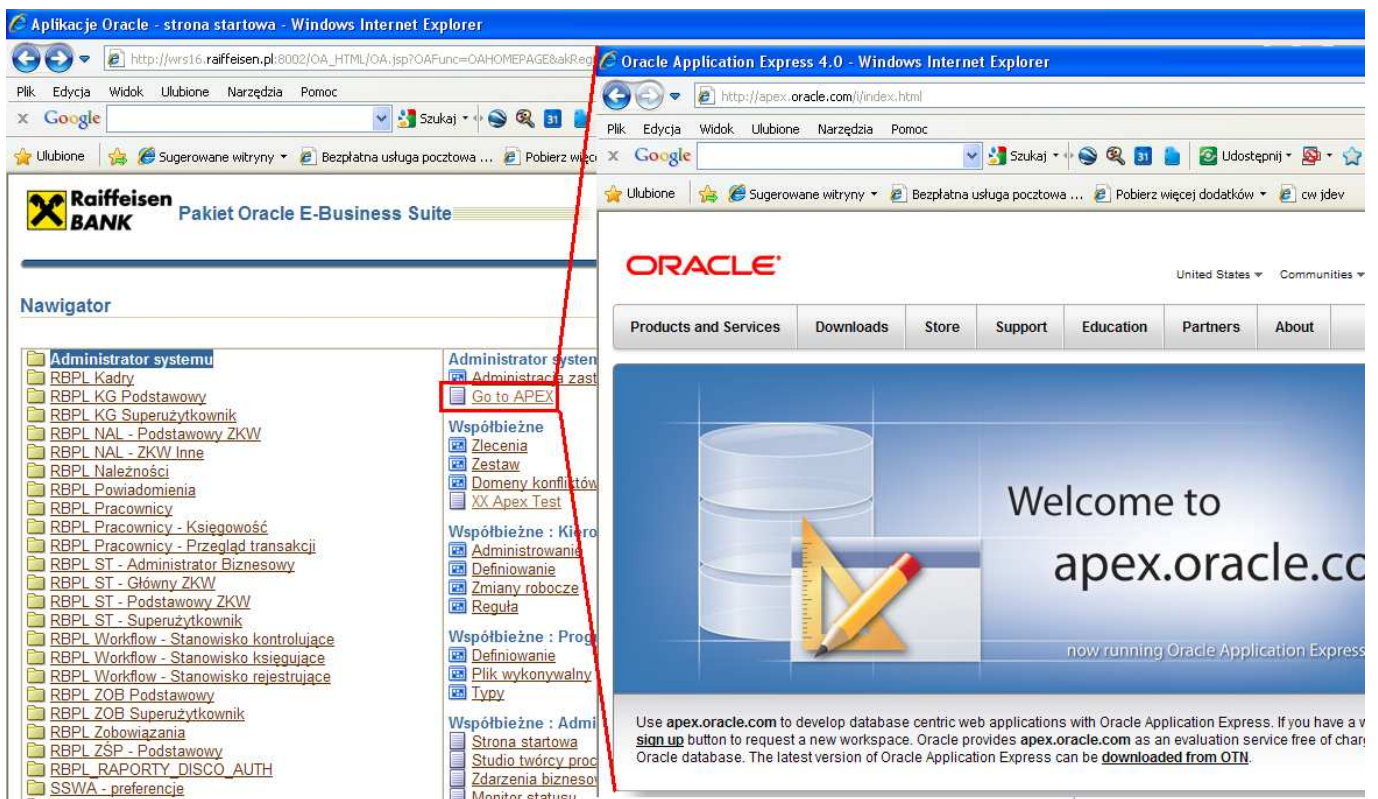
Aplikacje Oracle - strona startowa - Windows Internet Explorer

http://wrs16.raiffeisen.pl:8002/OA_HTML/OA.jsp?OAFunc=OAHOMEPAGE&akReg

Plik Edycja Widok Ulubione Narzędzia Pomoc

Google Szukaj

Ulubione Sugerowane witryny Bezpłatna usługa pocztowa ... Pobierz więc

Raiffeisen BANK Pakiet Oracle E-Business Suite

Nawigator

Administrator systemu
RBPL Kadry
RBPL KG Podstawowy
RBPL KG Superużytkownik
RBPL NAL - Podstawowy ZKW
RBPL NAL - ZKW Inne
RBPL Należności
RBPL Powiadomienia
RBPL Pracownicy
RBPL Pracownicy - Księgowość
RBPL Pracownicy - Przegląd transakcji
RBPL ST - Administrator Biznesowy
RBPL ST - Główny ZKW
RBPL ST - Podstawowy ZKW
RBPL ST - Superużytkownik
RBPL Workflow - Stanowisko kontrolujące
RBPL Workflow - Stanowisko księgujące
RBPL Workflow - Stanowisko rejestrujące
RBPL ZOB Podstawowy
RBPL ZOB Superużytkownik
RBPL Zobowiązania
RBPL ZŚP - Podstawowy
RBPL_RAPORTY_DISCO_AUTH
SSWA - preferencje

Administrator systen
Administracja zast
Go to APEX
Współbieżne
Zlecenia
Zestaw
Domeny konflik tów
XX Apex Test
Współbieżne : Kiero
Administrowanie
Definiowanie
Zmiany robocze
Reguła
Współbieżne : Prog
Definiowanie
Plik wykonywalny
Typy
Współbieżne : Admi
Strona startowa
Studio twórcy proc
Zdarzenia biznesow
Monitor statusu

Oracle Application Express 4.0 - Windows Internet Explorer

http://apex.oracle.com/i/index.html

Plik Edycja Widok Ulubione Narzędzia Pomoc

Google Szukaj Udostępnij

Ulubione Sugerowane witryny Bezpłatna usługa pocztowa ... Pobierz więcej dodatków cw jdev

ORACLE

United States Communities

Products and Services | Downloads | Store | Support | Education | Partners | About

Welcome to
apex.oracle.co

now running Oracle Application Express

Use apex.oracle.com to develop database centric web applications with Oracle Application Express. If you have a w sign up button to request a new workspace. Oracle provides apex.oracle.com as an evaluation service free of charg Oracle database. The latest version of Oracle Application Express can be downloaded from OTN.